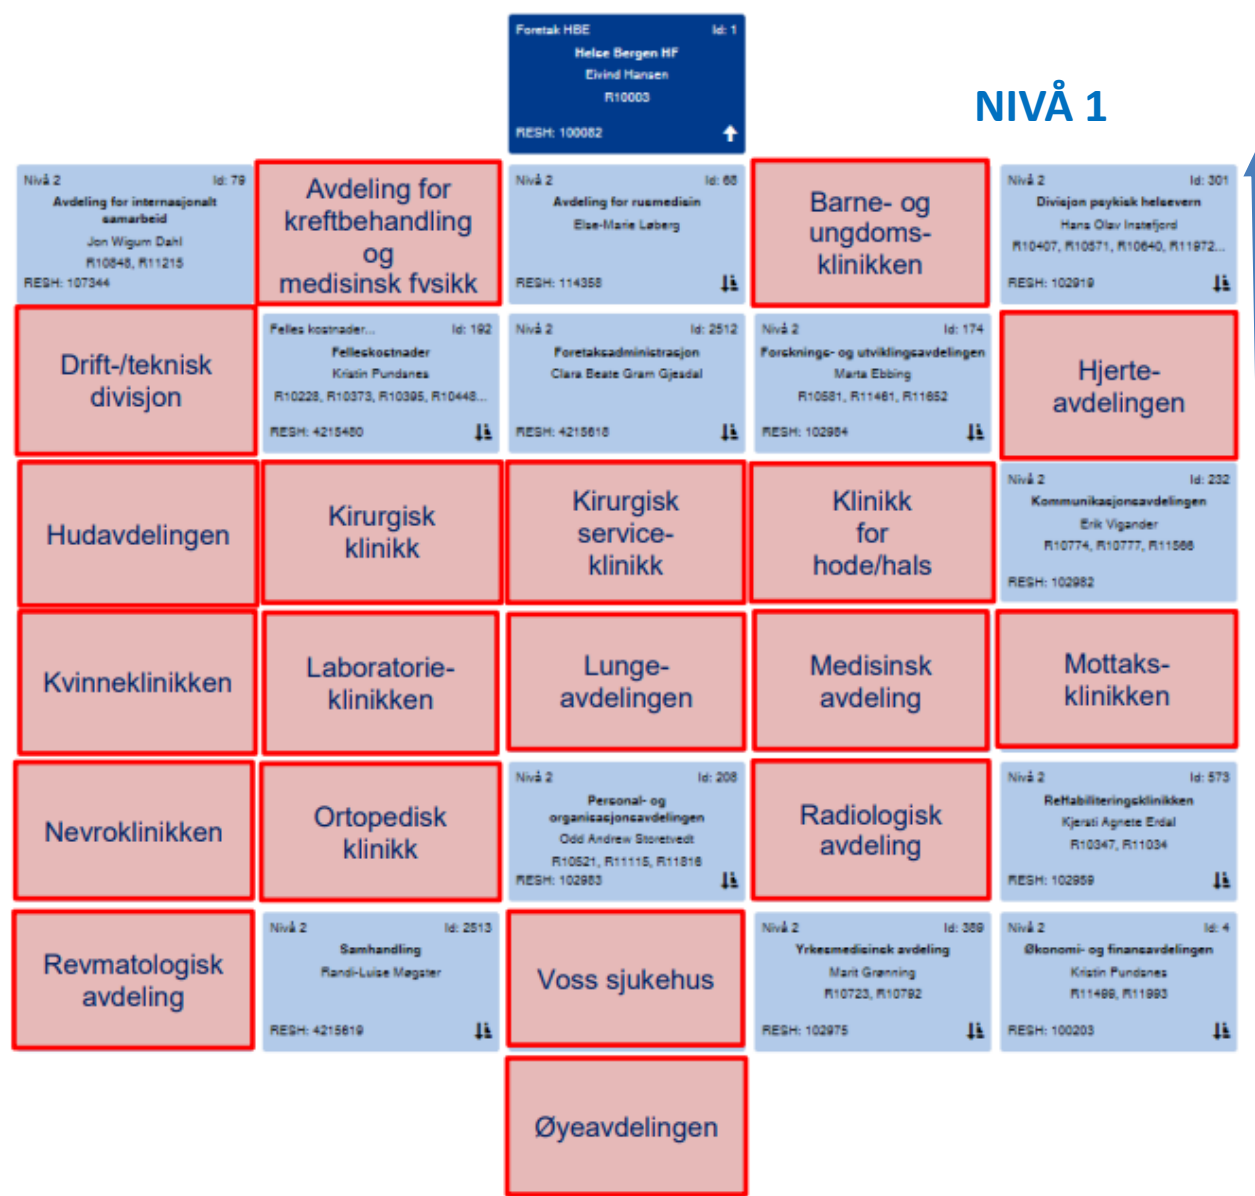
Foretak HBE Id: 1
Helse Bergen HF
Eivind Hansen
R10003
RESH: 100082

NIVÅ 1

Nivå 2 Id: 79
Avdeling for internasjonalt samarbeid
Jon Wigum Dahl
R10848, R11215
RESH: 107344

Avdeling for kreftbehandling og medisinsk fysikk

Nivå 2 Id: 68
Avdeling for rusmedisin
Else-Marie Løberg
RESH: 114358

Barne- og ungdoms-klinikken

Nivå 2 Id: 301
Divisjon psykisk helsevern
Hans Olav Instefjord
R10407, R10571, R10640, R11972...
RESH: 102919

Drift-/teknisk divisjon

Felles kostnader... Id: 192
Felleskostnader
Kristin Pundanes
R10228, R10373, R10395, R10448...
RESH: 4215480

Nivå 2 Id: 2512
Foretaksadministrasjon
Clara Beate Gram Gjesdal
RESH: 4215618

Nivå 2 Id: 174
Forsknings- og utviklingsavdelingen
Marta Ebbing
R10581, R11461, R11652
RESH: 102984

Hjerte-avdelingen

Hudavdelingen

Kirurgisk klinikk

Kirurgisk service-klinikk

Klinikk for hode/hals

Nivå 2 Id: 232
Kommunikasjonsavdelingen
Erik Vigander
R10774, R10777, R11586
RESH: 102982

Kvinneklinikken

Laboratorie-klinikken

Lunge-avdelingen

Medisinsk avdeling

Mottaks-klinikken

Nevroklinikken

Ortopedisk klinikk

Nivå 2 Id: 208
Personal- og organisasjonsavdelingen
Odd Andrew Storetvedt
R10521, R11115, R11816
RESH: 102983

Radiologisk avdeling

Nivå 2 Id: 573
Rehabiliteringsklinikken
Kjersti Agnete Erdal
R10347, R11034
RESH: 102959

Revmatologisk avdeling

Nivå 2 Id: 2513
Samhandling
Randi-Luise Møgster
RESH: 4215619

Voss sjukehus

Nivå 2 Id: 389
Yrkesmedisinsk avdeling
Marit Grønning
R10723, R10792
RESH: 102975

Nivå 2 Id: 4
Økonomi- og finansavdelingen
Kristin Pundanes
R11499, R11993
RESH: 100203

Øyeavdelingen